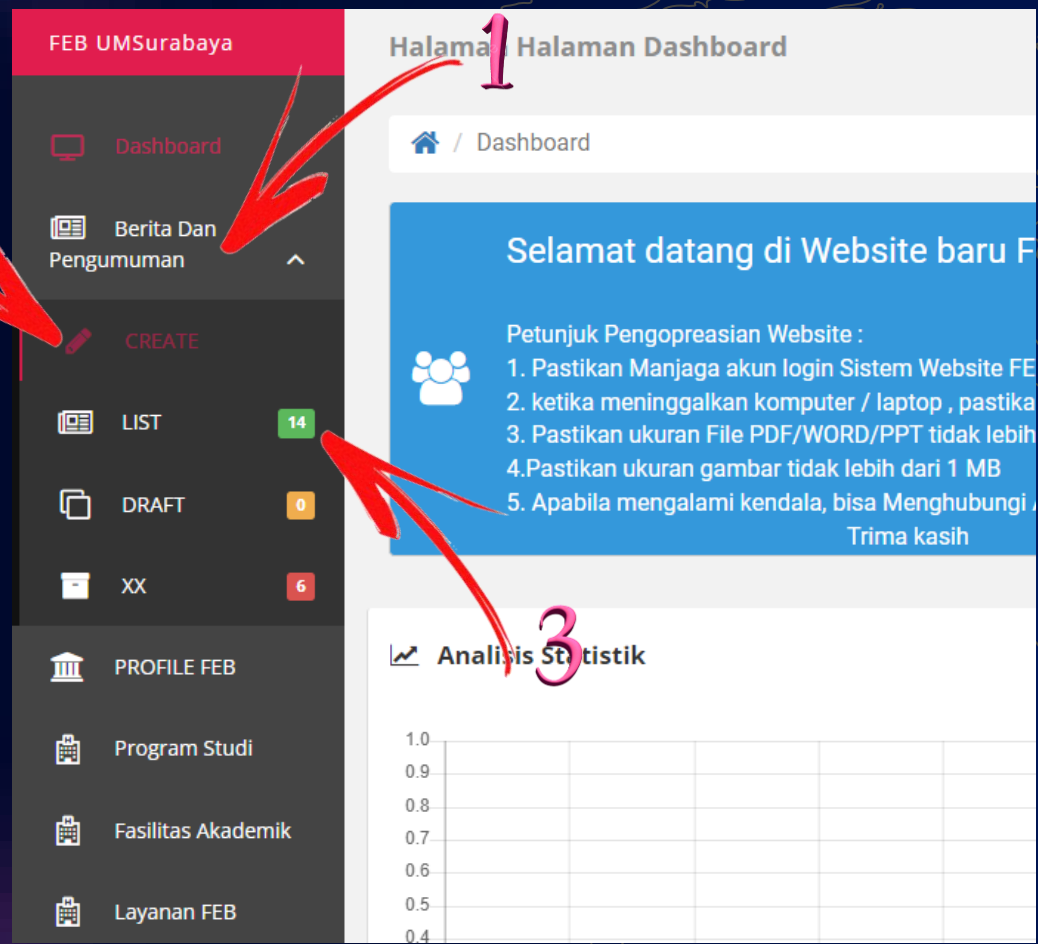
FEB UMSurabaya

Dashboard

Berita Dan Pengumuman

CREATE

LIST 14

DRAFT 0

XX 6

PROFILE FEB

Program Studi

Fasilitas Akademik

Layanan FEB

1

Halama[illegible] Halaman Dashboard

/ Dashboard

Selamat datang di Website baru F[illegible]

Petunjuk Pengopreasian Website :
1. Pastikan Manjaga akun login Sistem Website FE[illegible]
2. ketika meninggalkan komputer / laptop , pastika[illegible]
3. Pastikan ukuran File PDF/WORD/PPT tidak lebih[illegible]
4.Pastikan ukuran gambar tidak lebih dari 1 MB
5. Apabila mengalami kendala, bisa Menghubungi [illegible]
Trima kasih

3

Anali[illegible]s Statistik

1.0
0.9
0.8
0.7
0.6
0.5
0.4